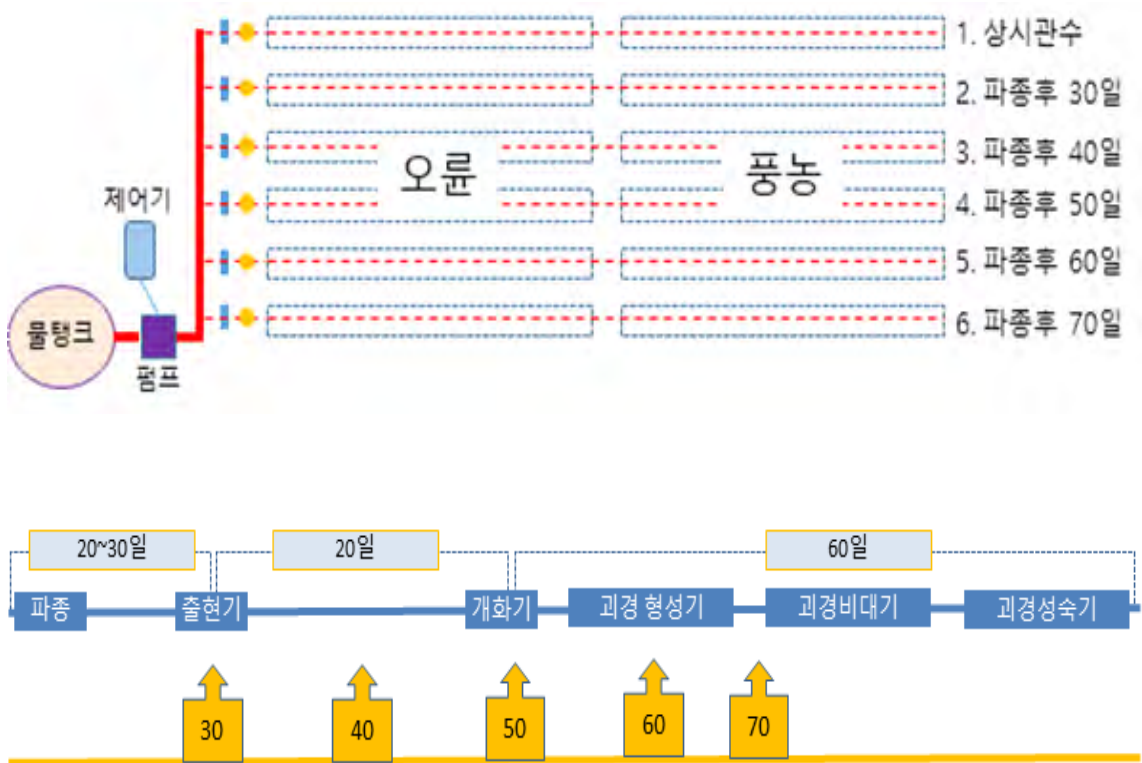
1. 상시관수
2. 파종후 30일
3. 파종후 40일
4. 파종후 50일
5. 파종후 60일
6. 파종후 70일

오륜

풍농

제어기

물탱크

펌프

20~30일

20일

60일

파종

출현기

개화기

괴경 형성기

괴경비대기

괴경성숙기

30

40

50

60

70